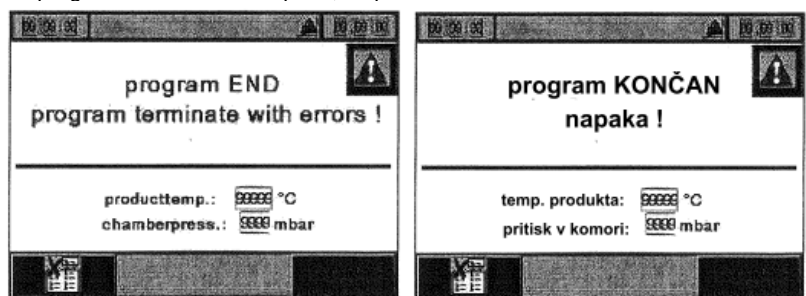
88:88:88 88:88:88

program END
program terminate with errors !

producttemp.: 88888 °C
chamberpress.: 8888 mbar

88:88:88 88:88:88

program KONČAN
napaka !

temp. produkta: 88888 °C
pritisk v komori: 8888 mbar